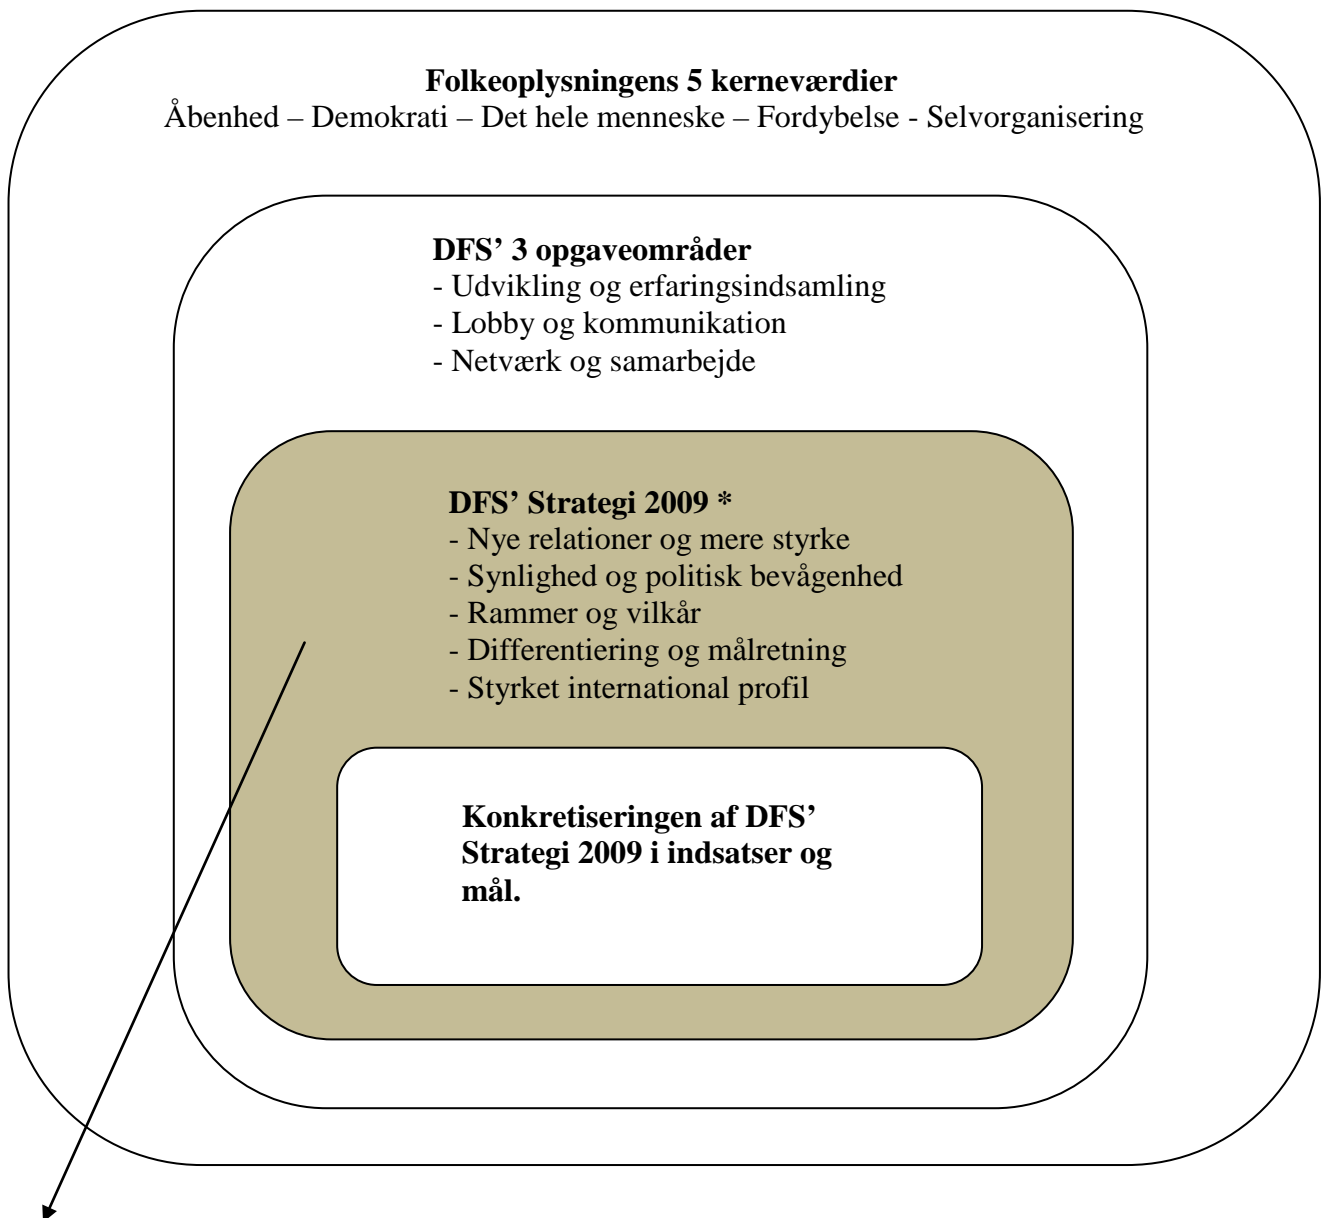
**Folkeoplysningens 5 kerneværdier**
Åbenhed – Demokrati – Det hele menneske – Fordybelse - Selvorganisering

**DFS' 3 opgaveområder**
- Udvikling og erfaringsindsamling
- Lobby og kommunikation
- Netværk og samarbejde

**DFS' Strategi 2009 \***
- Nye relationer og mere styrke
- Synlighed og politisk bevågenhed
- Rammer og vilkår
- Differentiering og målretning
- Styrket international profil

**Konkretiseringen af DFS' Strategi 2009 i indsatser og mål.**